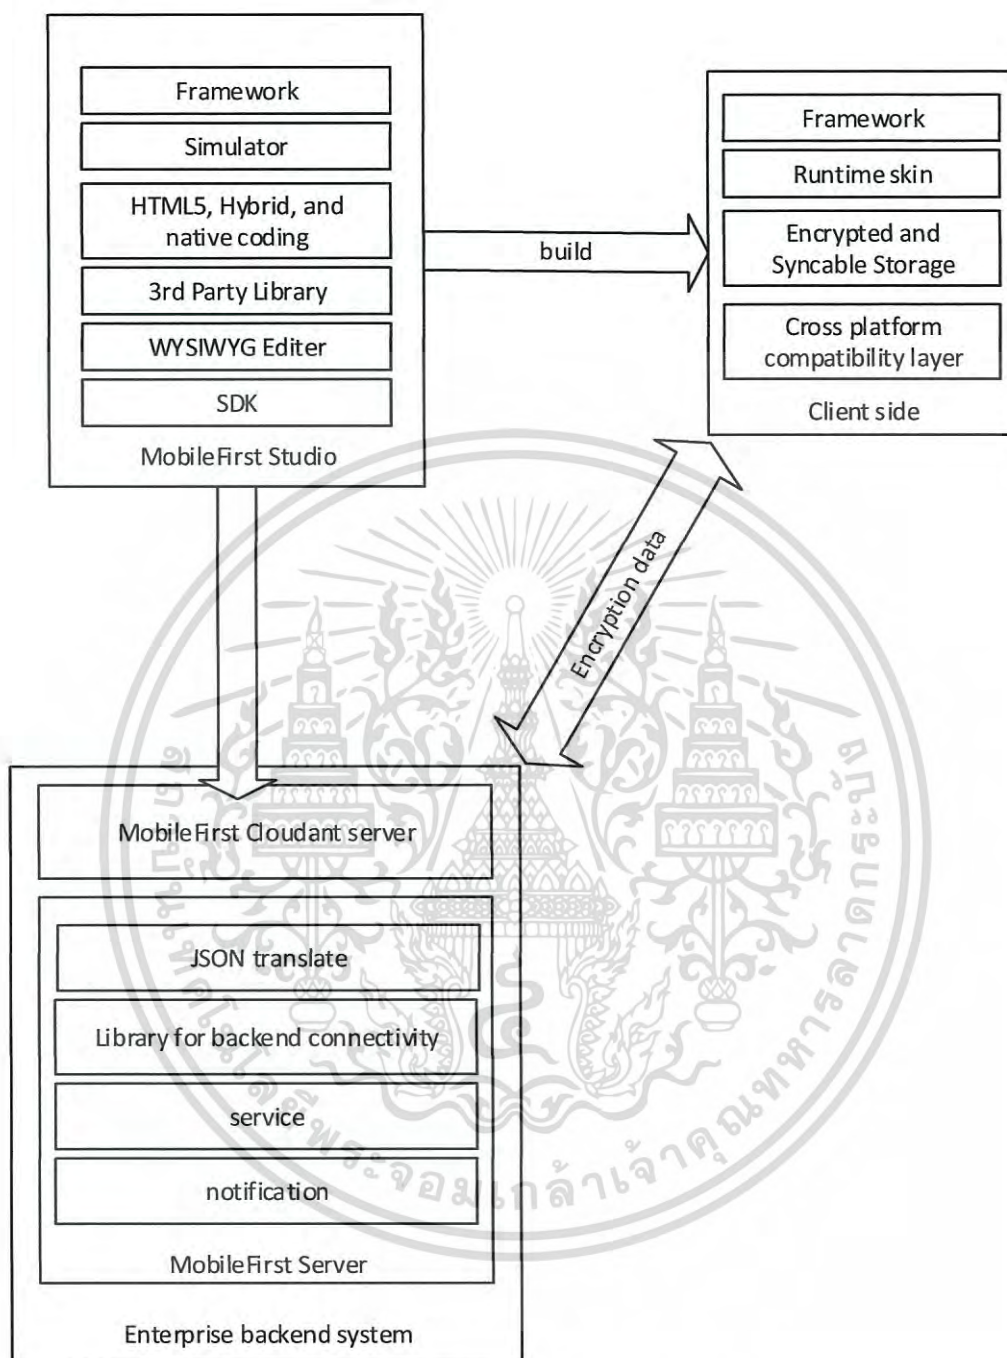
Framework

Simulator

HTML5, Hybrid, and native coding

3rd Party Library

WYSIWYG Editer

SDK

MobileFirst Studio

build

Framework

Runtime skin

Encrypted and Syncable Storage

Cross platform compatibility layer

Client side

Encryption data

MobileFirst Cloudant server

JSON translate

Library for backend connectivity

service

notification

MobileFirst Server

Enterprise backend system

มหาวิทยาลัยเทคโนโลยีพระจอมเกล้าเจ้าคุณทหารลาดกระบัง